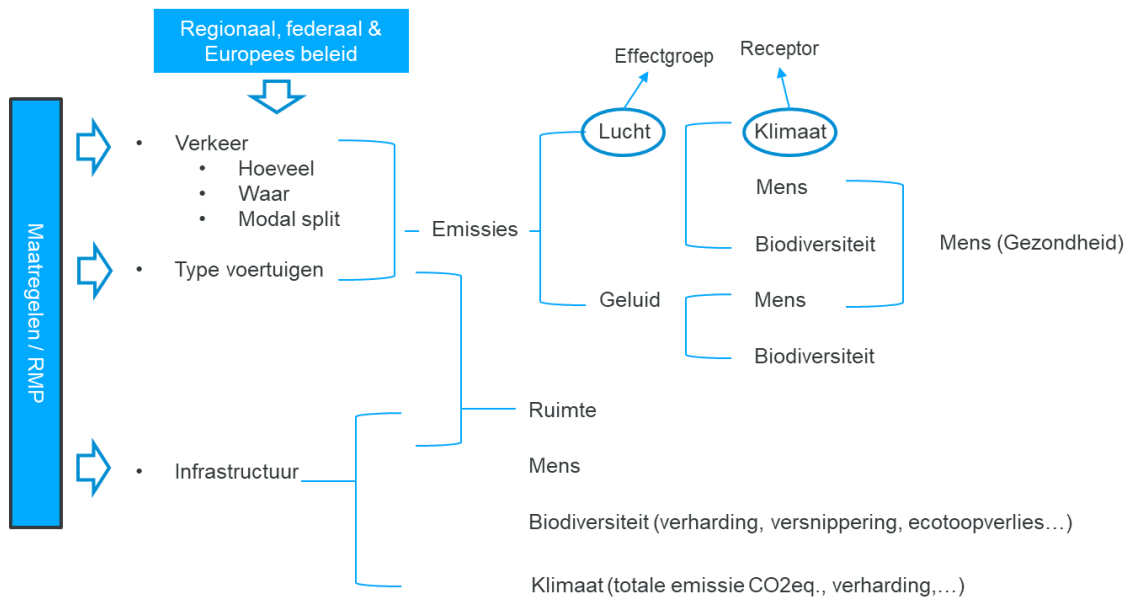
Regionaal, federaal & Europees beleid

Maatregelen / RMP

• Verkeer
  • Hoeveel
  • Waar
  • Modal split
• Type voertuigen

• Infrastructuur

Emissies

Effectgroep

Lucht

Geluid

Receptor

Klimaat

Mens

Biodiversiteit

Mens

Biodiversiteit

Mens (Gezondheid)

Ruimte

Mens

Biodiversiteit (verharding, versnippering, ecotoopverlies…)

Klimaat (totale emissie CO2eq., verharding,…)